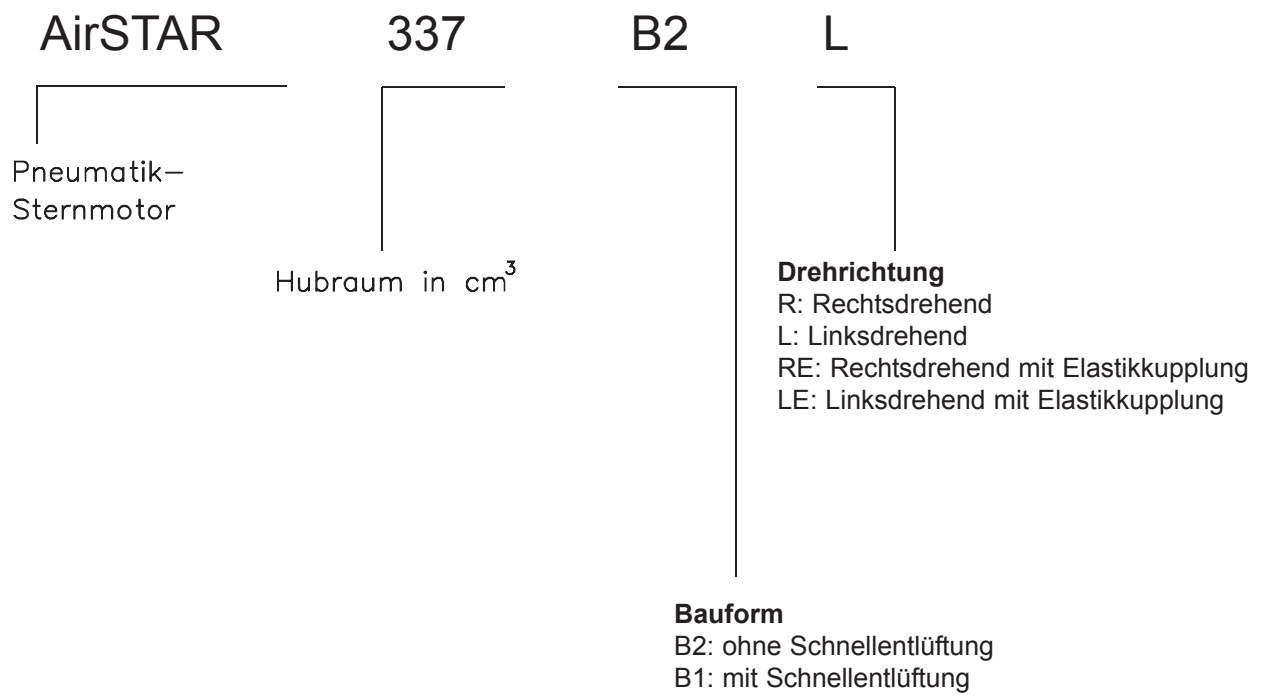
AirSTAR 337 B2 L

Pneumatik–
Sternmotor

Hubraum in $cm^3$

**Drehrichtung**
R: Rechtsdrehend
L: Linksdrehend
RE: Rechtsdrehend mit Elastikkupplung
LE: Linksdrehend mit Elastikkupplung

**Bauform**
B2: ohne Schnellentlüftung
B1: mit Schnellentlüftung